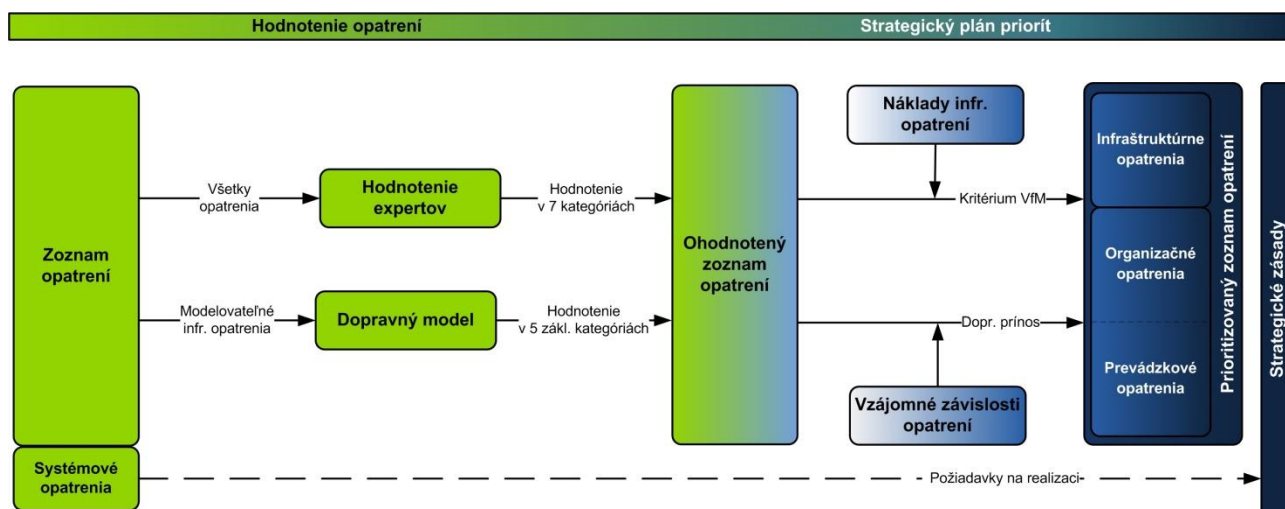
Hodnotenie opatrení

Strategický plán priorít

Zoznam opatrení

Všetky opatrenia

Hodnotenie expertov

Hodnotenie v 7 kategóriách

Modelovateľné infr. opatrenia

Dopravný model

Hodnotenie v 5 zákl. kategóriách

Ohodnotený zoznam opatrení

Náklady infr. opatrení

Kritérium VfM

Dopr. prínos

Vzájomné závislosti opatrení

Infraštruktúrne opatrenia

Organizačné opatrenia

Prevádzkové opatrenia

Prioritizovaný zoznam opatrení

Strategické zásady

Systémové opatrenia

Požiadavky na realizaci